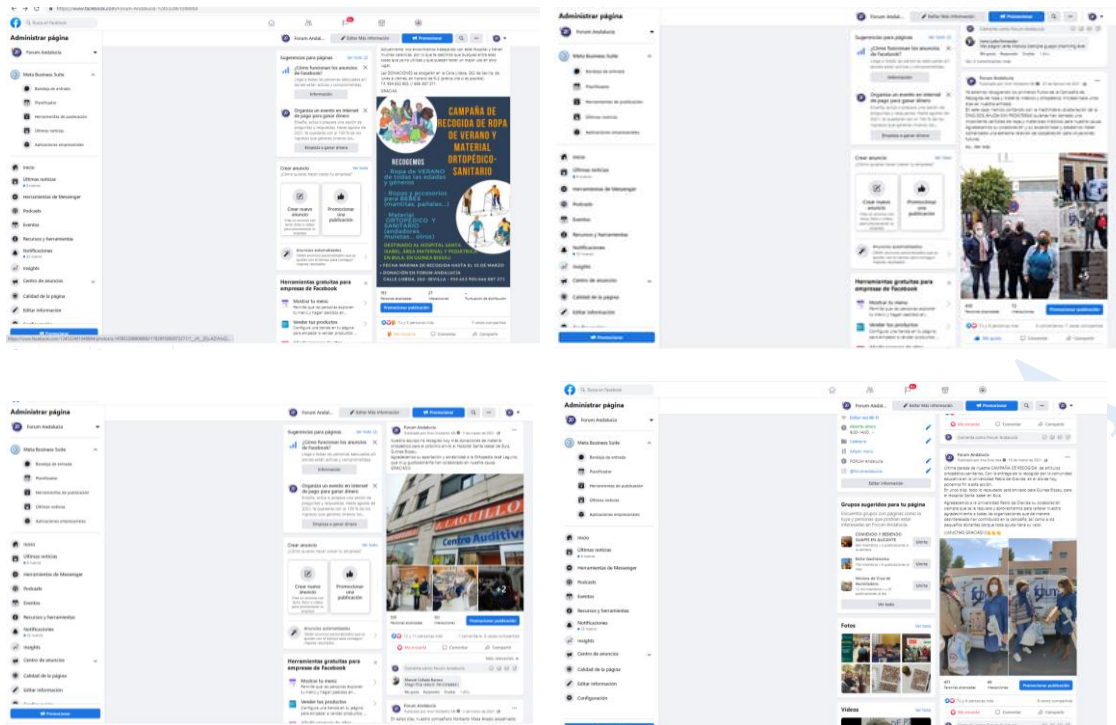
Administrar página

Forum Andalucía

Meta Business Suite

Bandeja de entrada

Planificador

Herramientas de publicación

Últimos noticias

Aplicaciones empresariales

Inicio

Últimas noticias

Herramientas de Messenger

Podcasts

Eventos

Recursos y herramientas

Notificaciones

Insights

Centro de anuncios

Calidad de la página

Editar información

Promocionar

Sugerencias para páginas

¿Cómo funcionan los anuncios de Facebook?

Información

Organiza un evento en internet de pago para ganar dinero

Empieza a ganar dinero

Crear anuncio

Crear nuevo anuncio

Promocionar una publicación

Anuncios automatizados

Herramientas gratuitas para empresas de Facebook

Mostrar tu menú

Vender tus productos

Forum Andal...

Editar Más información

Promocionar

CAMPAÑA DE RECOGIDA DE ROPA DE VERANO Y MATERIAL ORTOPÉDICO-SANITARIO

RECOGEMOS

Ropa de VERANO de todas las edades y géneros

Ropas y accesorios para BEBÉS (mantitas, pañales...)

Material ORTOPÉDICO Y SANITARIO (andadores, muletas... otros)

DESTINADO AL HOSPITAL SANTA ISABEL, ÁREA MATERNAL Y PEDIÁTRICA EN BULA, EN GUINEA BISSAU

FECHA MÁXIMA DE RECOGIDA HASTA EL 22 DE MARZO

DONACIÓN EN FORUM ANDALUCÍA

Promocionar publicación

Me gusta

Comentar

Compartir

Centro Auditivo

Grupos sugeridos para tu página

Unirte

Ver todo

Fotos

Vídeos

Configuración

Editar información

¡MUCHAS GRACIAS!